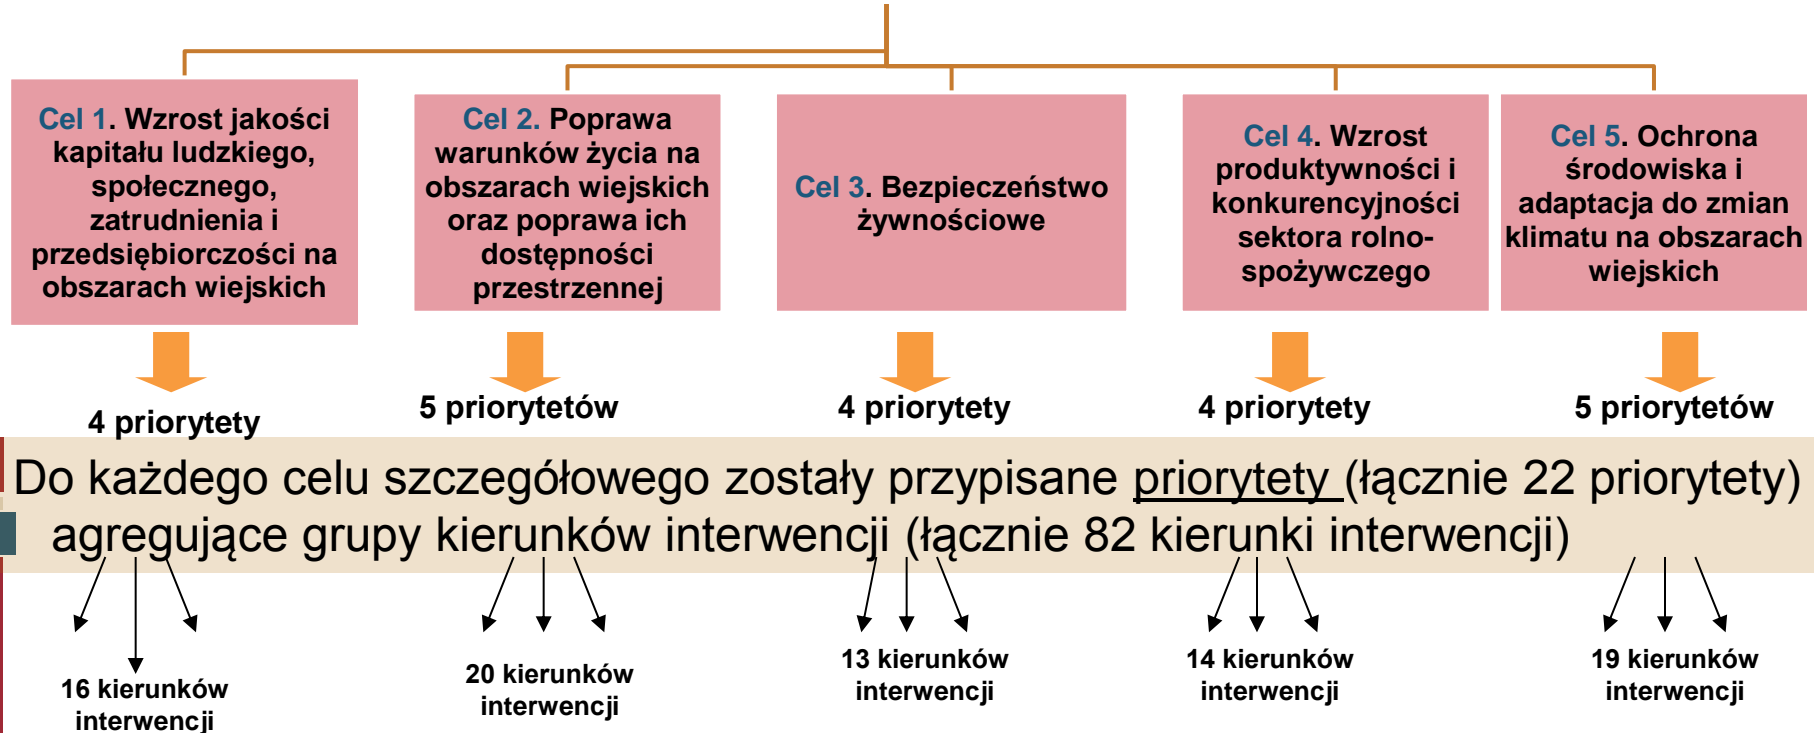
Cel 1. Wzrost jakości kapitału ludzkiego, społecznego, zatrudnienia i przedsiębiorczości na obszarach wiejskich

Cel 2. Poprawa warunków życia na obszarach wiejskich oraz poprawa ich dostępności przestrzennej

Cel 3. Bezpieczeństwo żywnościowe

Cel 4. Wzrost produktywności i konkurencyjności sektora rolno-spożywczego

Cel 5. Ochrona środowiska i adaptacja do zmian klimatu na obszarach wiejskich

4 priorytety

5 priorytetów

4 priorytety

4 priorytety

5 priorytetów

Do każdego celu szczegółowego zostały przypisane priorytety (łącznie 22 priorytety) agregujące grupy kierunków interwencji (łącznie 82 kierunki interwencji)

16 kierunków interwencji

20 kierunków interwencji

13 kierunków interwencji

14 kierunków interwencji

19 kierunków interwencji